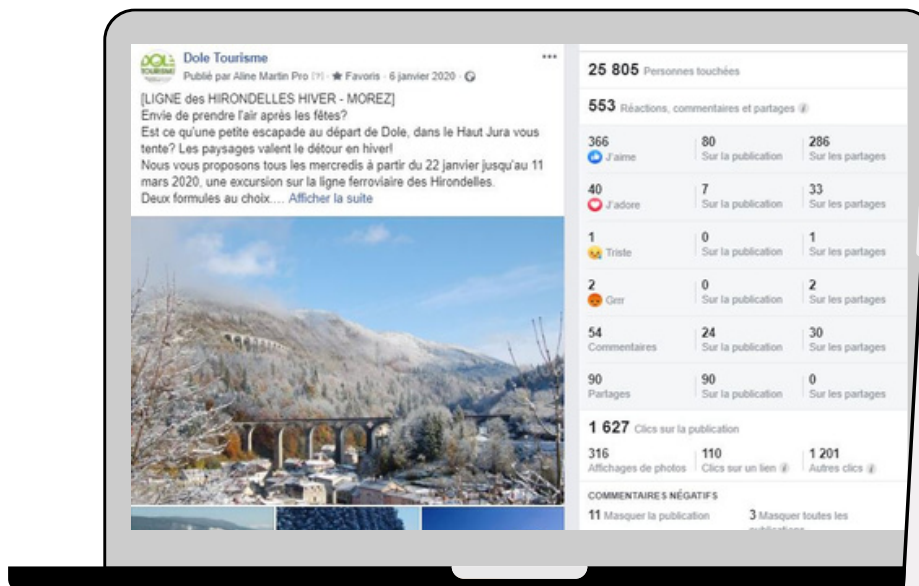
DOLE TOURISME

Dole Tourisme
Publié par Aline Martin Pro [?] · ★ Favoris · 6 janvier 2020 ·

...

[LIGNE des HIRONDELLES HIVER - MOREZ]
Envie de prendre l'air après les fêtes?
Est ce qu'une petite escapade au départ de Dole, dans le Haut Jura vous tente? Les paysages valent le détour en hiver!
Nous vous proposons tous les mercredis à partir du 22 janvier jusqu'au 11 mars 2020, une excursion sur la ligne ferroviaire des Hirondelles.
Deux formules au choix.... Afficher la suite

25 805 Personnes touchées

553 Réactions, commentaires et partages

| | | |
|---|---|---|
| 366 J'aime | 80 Sur la publication | 286 Sur les partages |
| 40 J'adore | 7 Sur la publication | 33 Sur les partages |
| 1 Triste | 0 Sur la publication | 1 Sur les partages |
| 2 Grrr | 0 Sur la publication | 2 Sur les partages |
| 54 Commentaires | 24 Sur la publication | 30 Sur les partages |
| 90 Partages | 90 Sur la publication | 0 Sur les partages |

1 627 Clics sur la publication

| | | |
|---|---|---|
| 316 Affichages de photos | 110 Clics sur un lien | 1 201 Autres clics |

COMMENTAIRES NÉGATIFS

11 Masquer la publication
3 Masquer toutes les publications